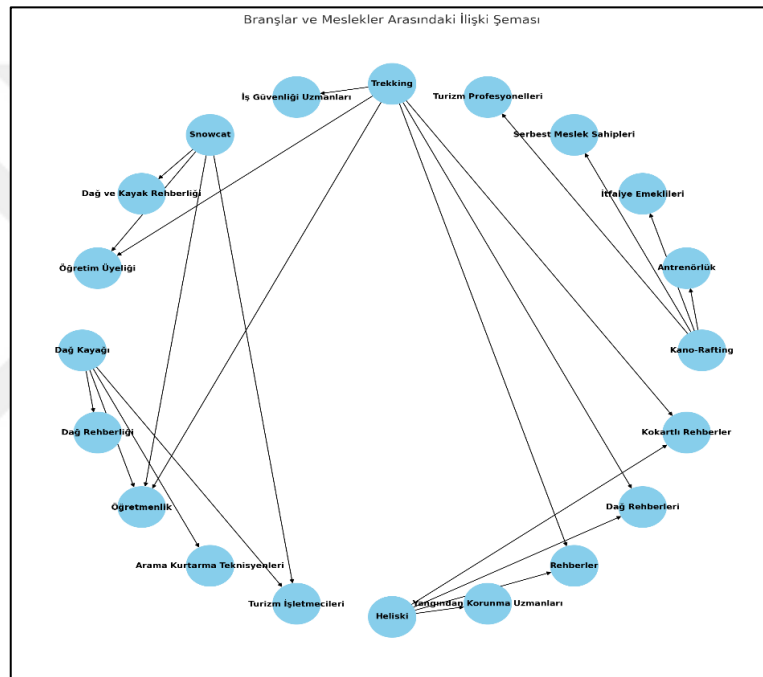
Branşlar ve Meslekler Arasındaki İlişki Şeması

Trekking
İş Güvenliği Uzmanları
Turizm Profesyonelleri
Snowcat
Serbest Meslek Sahipleri
Dağ ve Kayak Rehberliği
İtfaiye Emeklileri
Öğretim Üyeliği
Antrenörlük
Dağ Kayağı
Kano-Rafting
Dağ Rehberliği
Kokartlı Rehberler
Öğretmenlik
Dağ Rehberleri
Arama Kurtarma Teknisyenleri
Rehberler
Turizm İşletmecileri
Heliski
Yangından Korunma Uzmanları